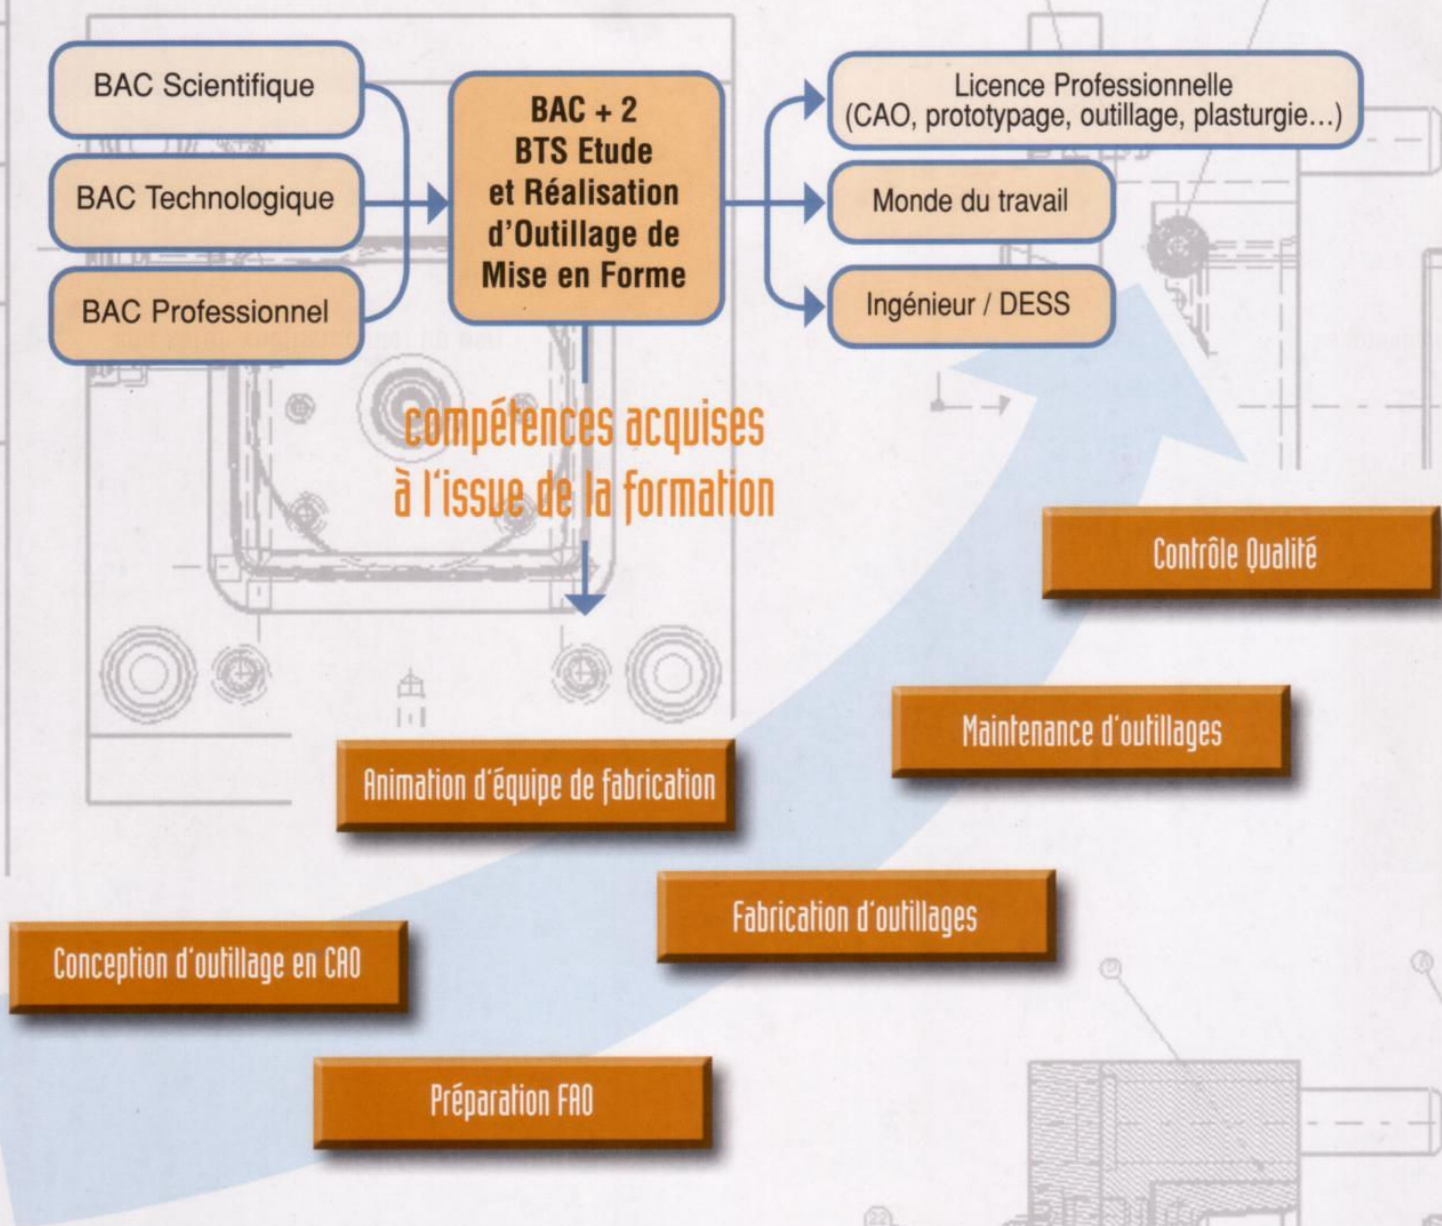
BAC Scientifique

BAC Technologique

BAC Professionnel

BAC + 2
BTS Etude
et Réalisation
d'Outillage de
Mise en Forme

Licence Professionnelle
(CAO, prototypage, outillage, plasturgie...)

Monde du travail

Ingénieur / DESS

compétences acquises
à l'issue de la formation

Contrôle Qualité

Maintenance d'outillages

Animation d'équipe de fabrication

Fabrication d'outillages

Conception d'outillage en CAO

Préparation FAO